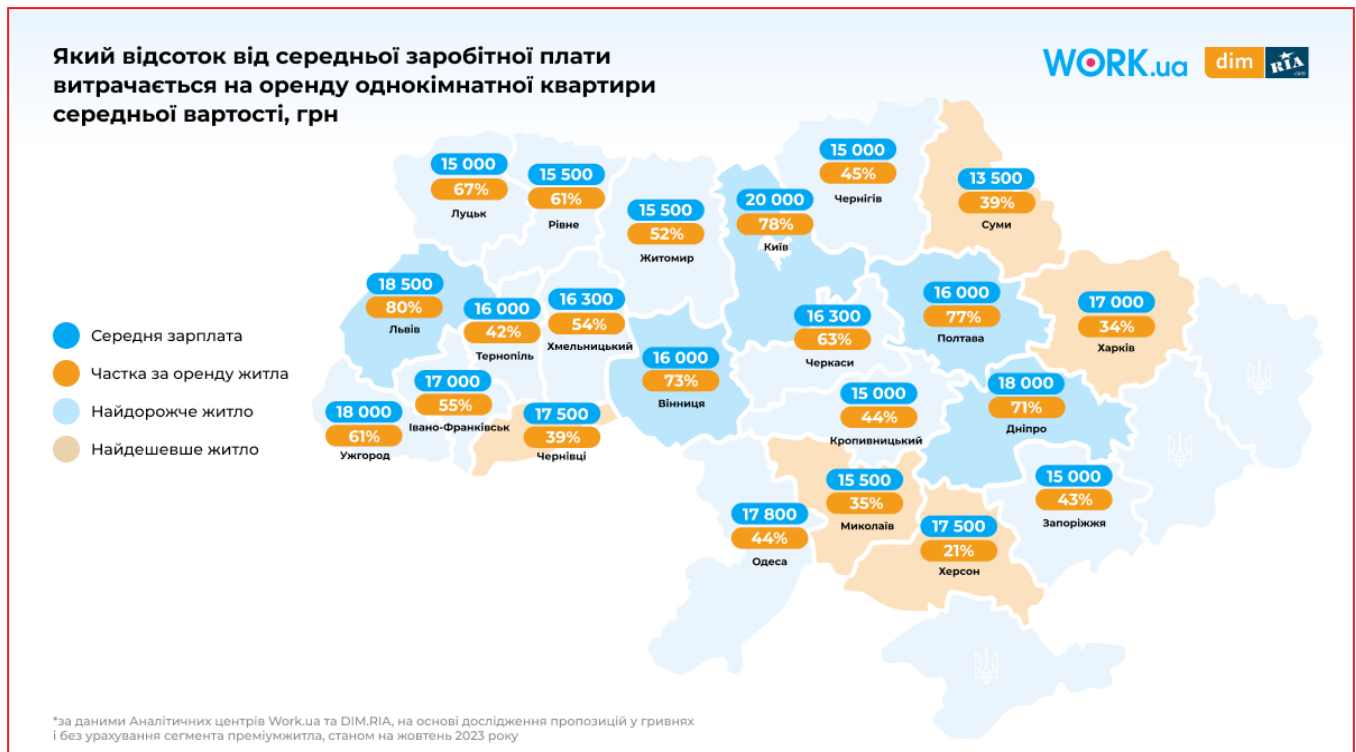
Який відсоток від середньої заробітної плати витрачається на оренду однокімнатної квартири середньої вартості, грн

WORK.ua dim RIA

15 000
67%
Луцьк

15 500
61%
Рівне

15 500
52%
Житомир

20 000
78%
Київ

15 000
45%
Чернігів

13 500
39%
Суми

18 500
80%
Львів

16 000
42%
Тернопіль

16 300
54%
Хмельницький

16 300
63%
Черкаси

16 000
77%
Полтава

17 000
34%
Харків

16 000
73%
Вінниця

17 000
55%
Івано-Франківськ

18 000
61%
Ужгород

17 500
39%
Чернівці

15 000
44%
Кропивницький

18 000
71%
Дніпро

15 500
35%
Миколаїв

15 000
43%
Запоріжжя

17 800
44%
Одеса

17 500
21%
Херсон

Середня зарплата
Частка за оренду житла
Найдорожче житло
Найдешевше житло

*за даними Аналітичних центрів Work.ua та DIM.RIA, на основі дослідження пропозицій у гривнях і без урахування сегмента преміумжитла, станом на жовтень 2023 року